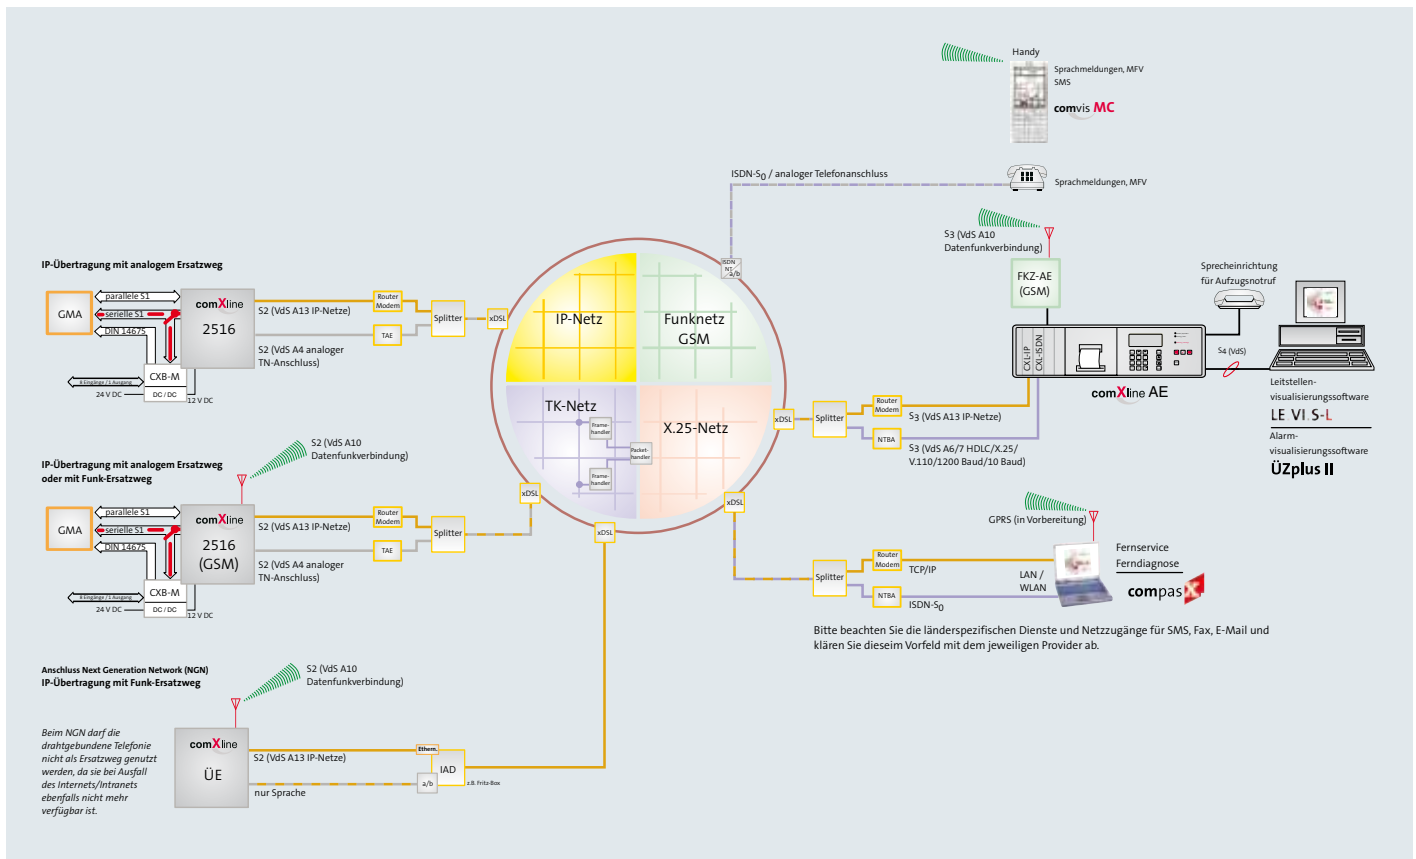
Handy

Sprachmeldungen, MFV
SMS

comvis MC

ISDN-$S_0$ / analoger Telefonanschluss

Sprachmeldungen, MFV

S3 (VdS A10
Datenfunkverbindung)

FKZ-AE
(GSM)

Sprecheinrichtung
für Aufzugsnotruf

CXL-IP
CXL-ISDN

comXline AE

S4 (VdS)

Leitstellen-
visualisierungssoftware
LE VI S-L

Alarm-
visualisierungssoftware
ÜZplus II

IP-Übertragung mit analogem Ersatzweg

GMA

parallele S1
serielle S1
DIN 14675

comXline
2516

CXB-M
8 Eingänge / 1 Ausgang
24 V DC
DC / DC
12 V DC

S2 (VdS A13 IP-Netze)
Router
Modem
TAE
Splitter
xDSL
S2 (VdS A4 analoger
TN-Anschluss)

ISDN
NT
a/b

IP-Netz
Funknetz
GSM
TK-Netz
X.25-Netz
Frame-
handler
Packet-
handler
Frame-
handler

xDSL
Splitter
Router
Modem
NTBA
S3 (VdS A13 IP-Netze)
S3 (VdS A6/7 HDLC/X.25/
V.110/1200 Baud/10 Baud)

S2 (VdS A10
Datenfunkverbindung)

IP-Übertragung mit analogem Ersatzweg
oder mit Funk-Ersatzweg

GMA
parallele S1
serielle S1
DIN 14675
comXline
2516
(GSM)
CXB-M
8 Eingänge / 1 Ausgang
24 V DC
DC / DC
12 V DC
S2 (VdS A13 IP-Netze)
Router
Modem
TAE
Splitter
xDSL
S2 (VdS A4 analoger
TN-Anschluss)

xDSL
xDSL

GPRS (in Vorbereitung)
Fernservice
Ferndiagnose
compas X
Router
Modem
Splitter
NTBA
TCP/IP
LAN /
WLAN
ISDN-$S_0$

Bitte beachten Sie die länderspezifischen Dienste und Netzzugänge für SMS, Fax, E-Mail und klären Sie dieseim Vorfeld mit dem jeweiligen Provider ab.

Anschluss Next Generation Network (NGN)
IP-Übertragung mit Funk-Ersatzweg

S2 (VdS A10
Datenfunkverbindung)

Beim NGN darf die drahtgebundene Telefonie nicht als Ersatzweg genutzt werden, da sie bei Ausfall des Internets/Intranets ebenfalls nicht mehr verfügbar ist.

comXline
ÜE
S2 (VdS A13 IP-Netze)
Ethern.
IAD
a/b
z.B. Fritz-Box
nur Sprache